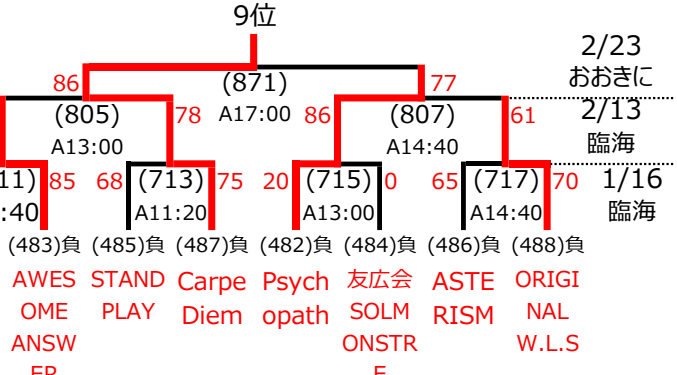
9位

86 (871) 77
A17:00

2/23
おおきに

(805) 78 86 (807) 61
A13:00 A14:40

2/13
臨海

11) 85 68 (713) 75 20 (715) 0 65 (717) 70
:40 A11:20 A13:00 A14:40

1/16
臨海

(483)負 (485)負 (487)負 (482)負 (484)負 (486)負 (488)負

AWESOME ANSW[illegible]ER

STAND PLAY

Carpe Diem

Psychopath

友広会 SOLMONSTR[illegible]E

ASTERISM

ORIGINAL W.L.S